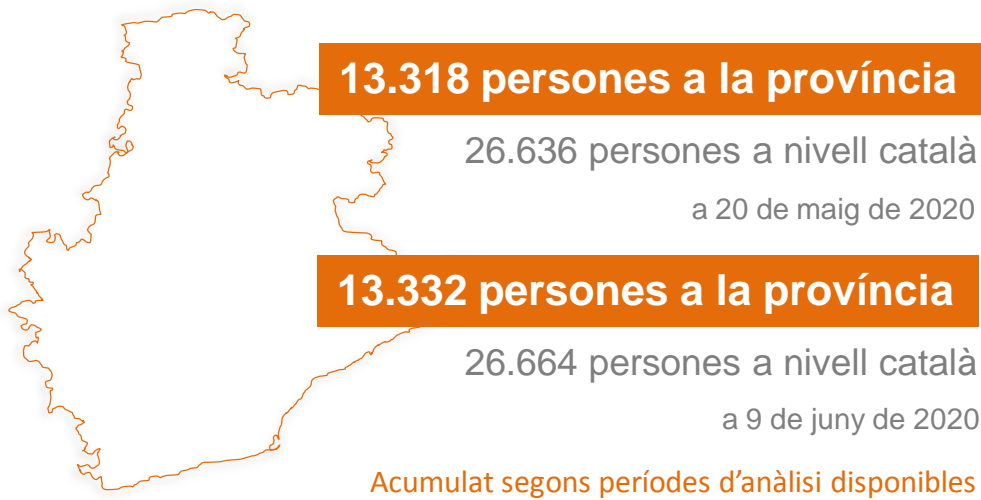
13.318 persones a la província

26.636 persones a nivell català

a 20 de maig de 2020

13.332 persones a la província

26.664 persones a nivell català

a 9 de juny de 2020

Acumulat segons períodes d'anàlisi disponibles